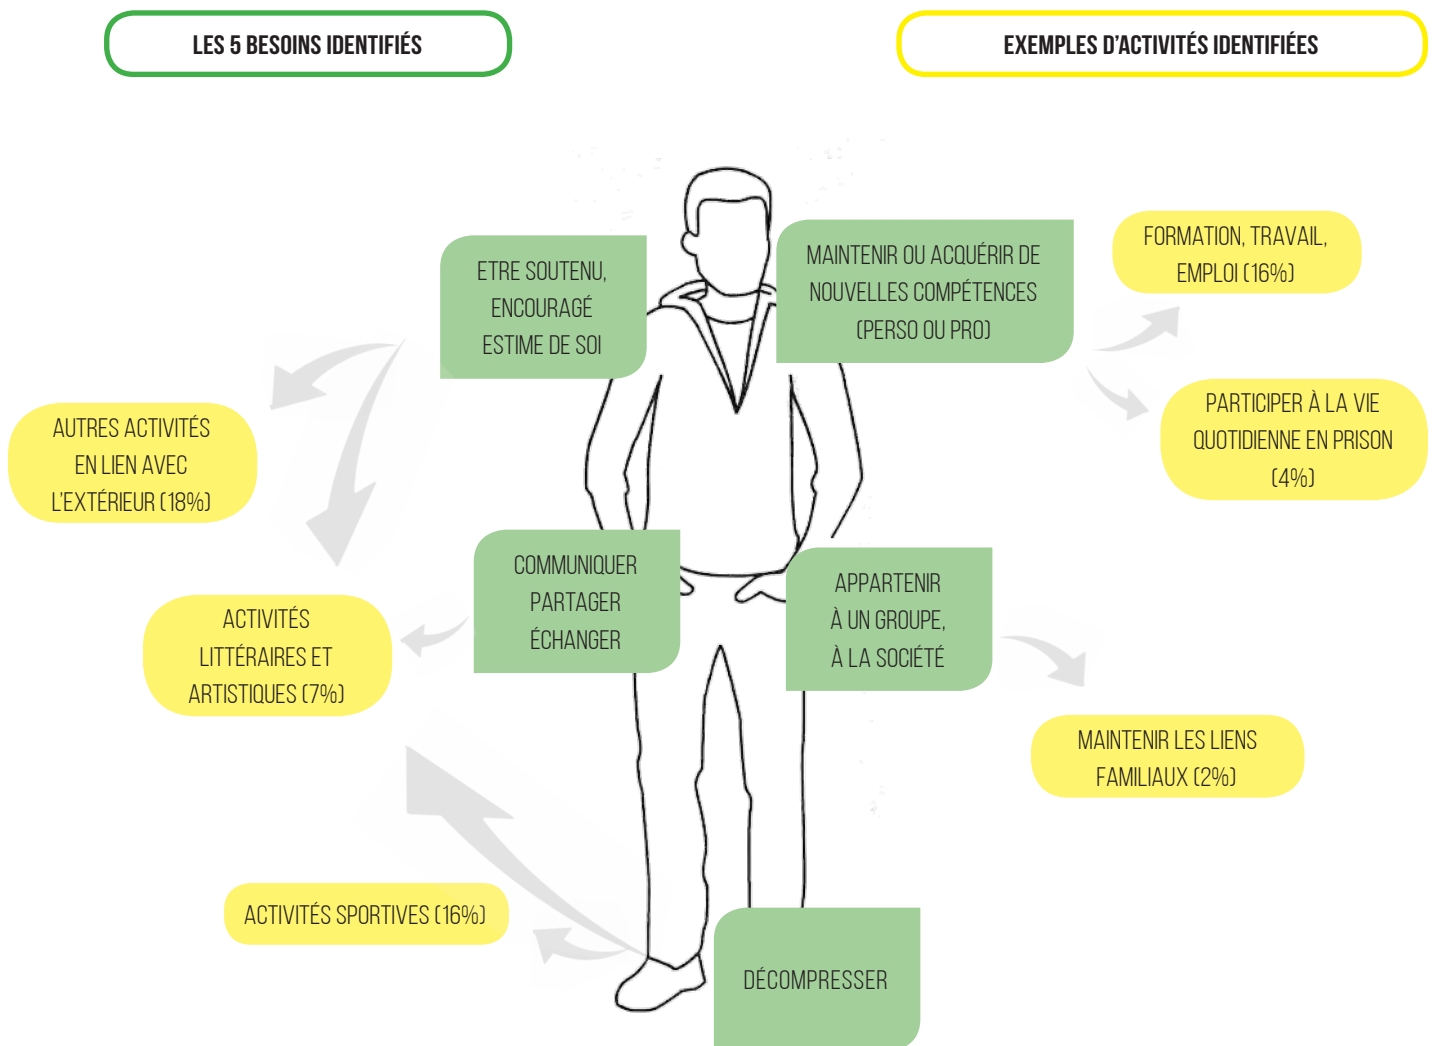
LES 5 BESOINS IDENTIFIÉS

EXEMPLES D'ACTIVITÉS IDENTIFIÉES

ETRE SOUTENU, ENCOURAGÉ ESTIME DE SOI

MAINTENIR OU ACQUÉRIR DE NOUVELLES COMPÉTENCES (PERSO OU PRO)

FORMATION, TRAVAIL, EMPLOI (16%)

PARTICIPER À LA VIE QUOTIDIENNE EN PRISON (4%)

AUTRES ACTIVITÉS EN LIEN AVEC L'EXTÉRIEUR (18%)

ACTIVITÉS LITTÉRAIRES ET ARTISTIQUES (7%)

COMMUNIQUER PARTAGER ÉCHANGER

APPARTENIR À UN GROUPE, À LA SOCIÉTÉ

MAINTENIR LES LIENS FAMILIAUX (2%)

ACTIVITÉS SPORTIVES (16%)

DÉCOMPRESSER